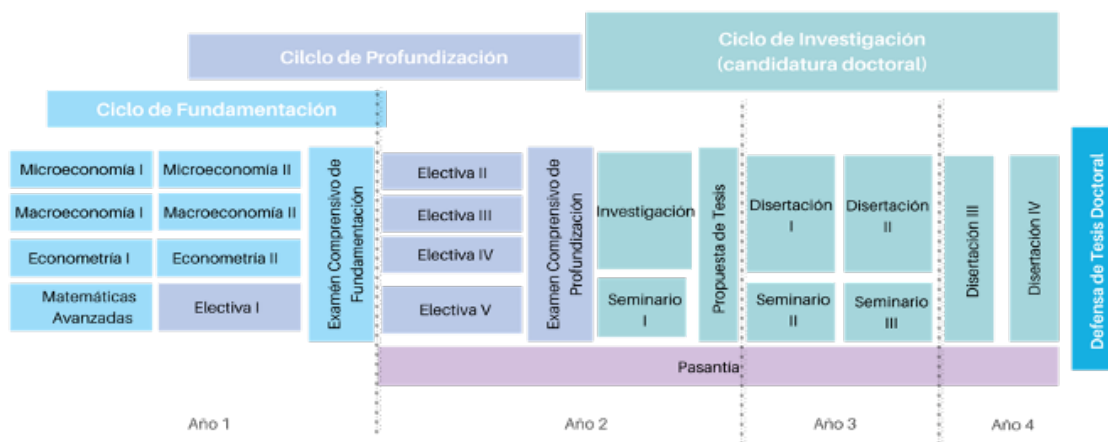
Ciclo de Profundización

Ciclo de Investigación (candidatura doctoral)

Ciclo de Fundamentación

Microeconomía I
Microeconomía II
Macroeconomía I
Macroeconomía II
Econometría I
Econometría II
Matemáticas Avanzadas
Electiva I

Examen Comprensivo de Fundamentación

Electiva II
Electiva III
Electiva IV
Electiva V

Examen Comprensivo de Profundización

Investigación
Seminario I

Propuesta de Tesis

Disertación I
Disertación II
Seminario II
Seminario III

Disertación III
Disertación IV

Defensa de Tesis Doctoral

Pasantía

Año 1
Año 2
Año 3
Año 4